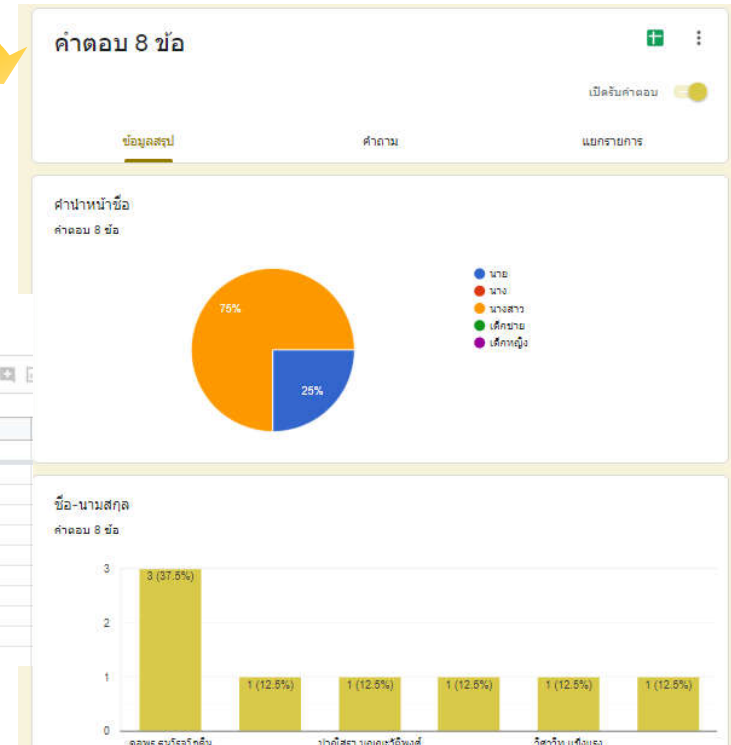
คำตอบ 8 ข้อ

เปิดรับคำตอบ

ข้อมูลสรุป

คำถาม

แยกรายการ

คำนำหน้าชื่อ
คำตอบ 8 ข้อ

75%

25%

นาย
นาง
นางสาว
เด็กชาย
เด็กหญิง

ชื่อ-นามสกุล
คำตอบ 8 ข้อ

3
2
1
0

3 (37.5%)
1 (12.5%)
1 (12.5%)
1 (12.5%)
1 (12.5%)
1 (12.5%)

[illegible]
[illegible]
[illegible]